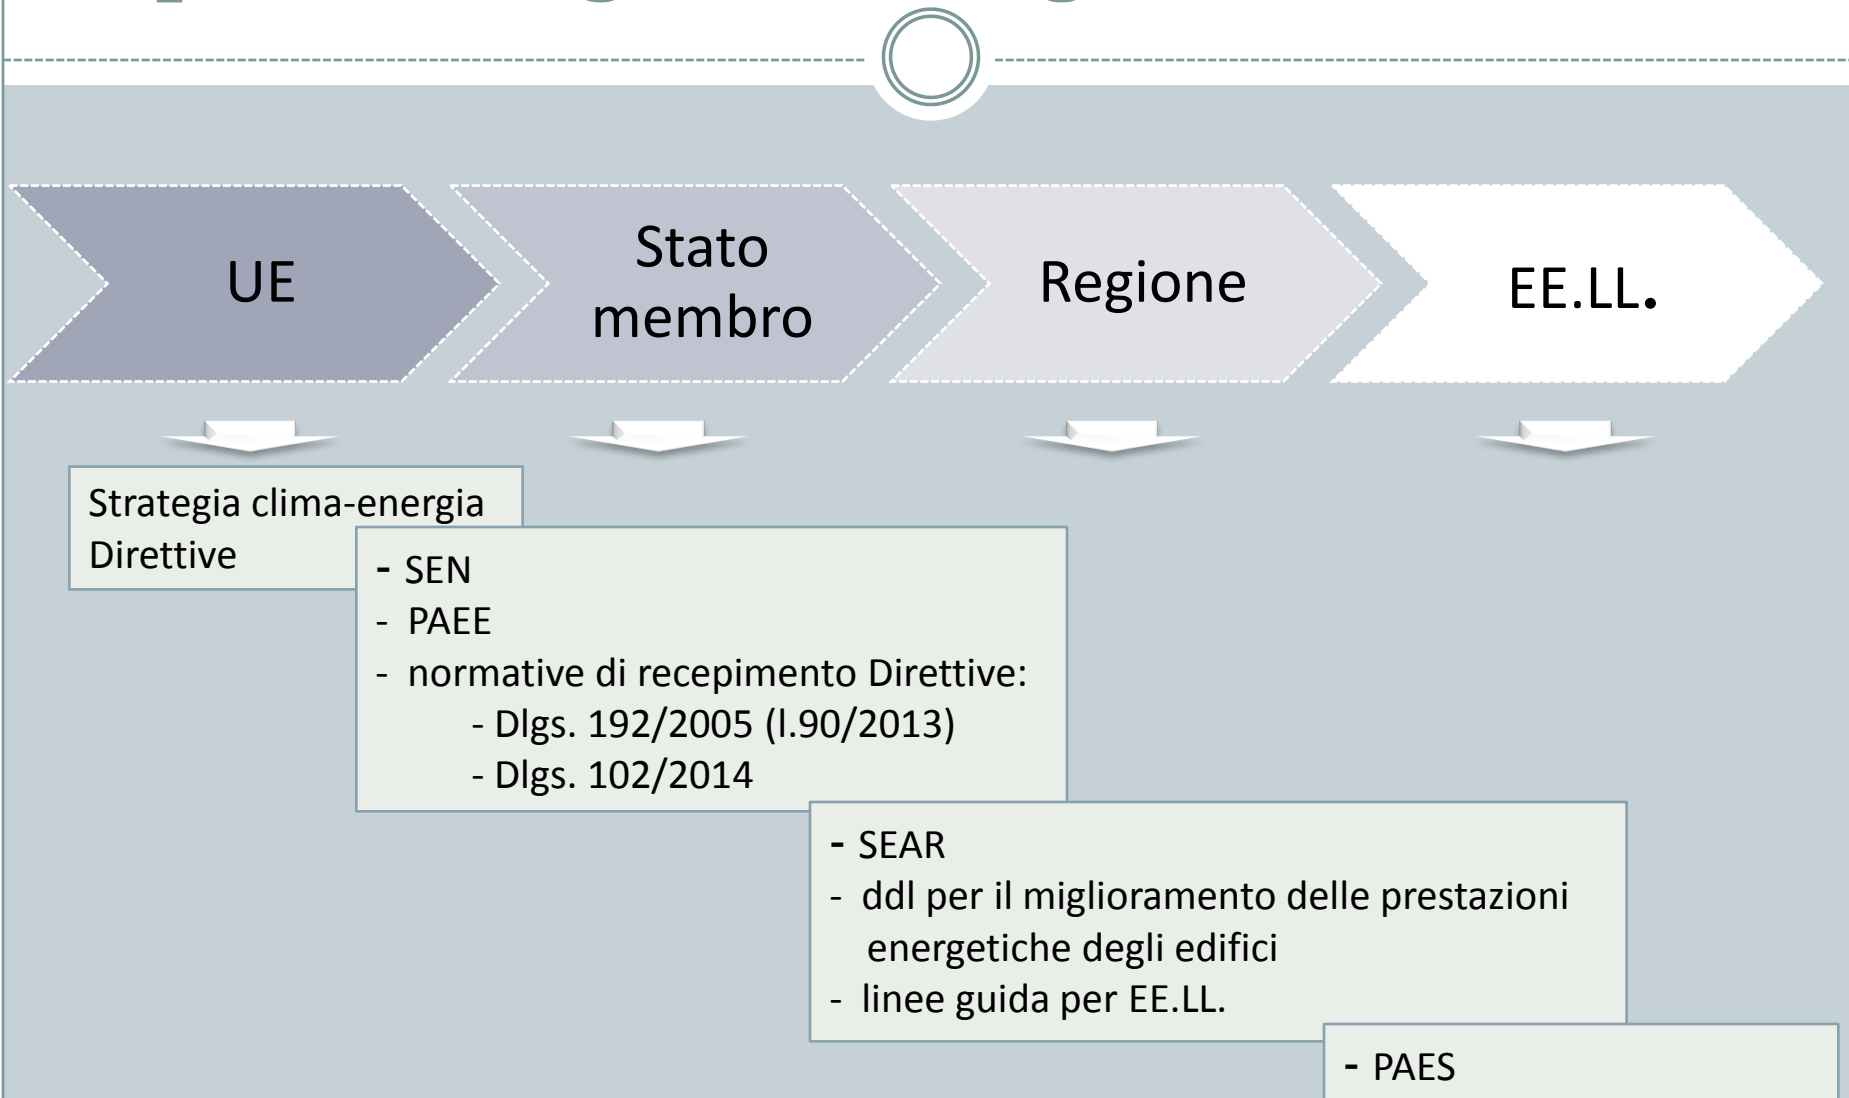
UE

Stato membro

Regione

EE.LL.

Strategia clima-energia
Direttive

- SEN
- PAEE
- normative di recepimento Direttive:
- Dlgs. 192/2005 (l.90/2013)
- Dlgs. 102/2014

- SEAR
- ddl per il miglioramento delle prestazioni energetiche degli edifici
- linee guida per EE.LL.

- PAES